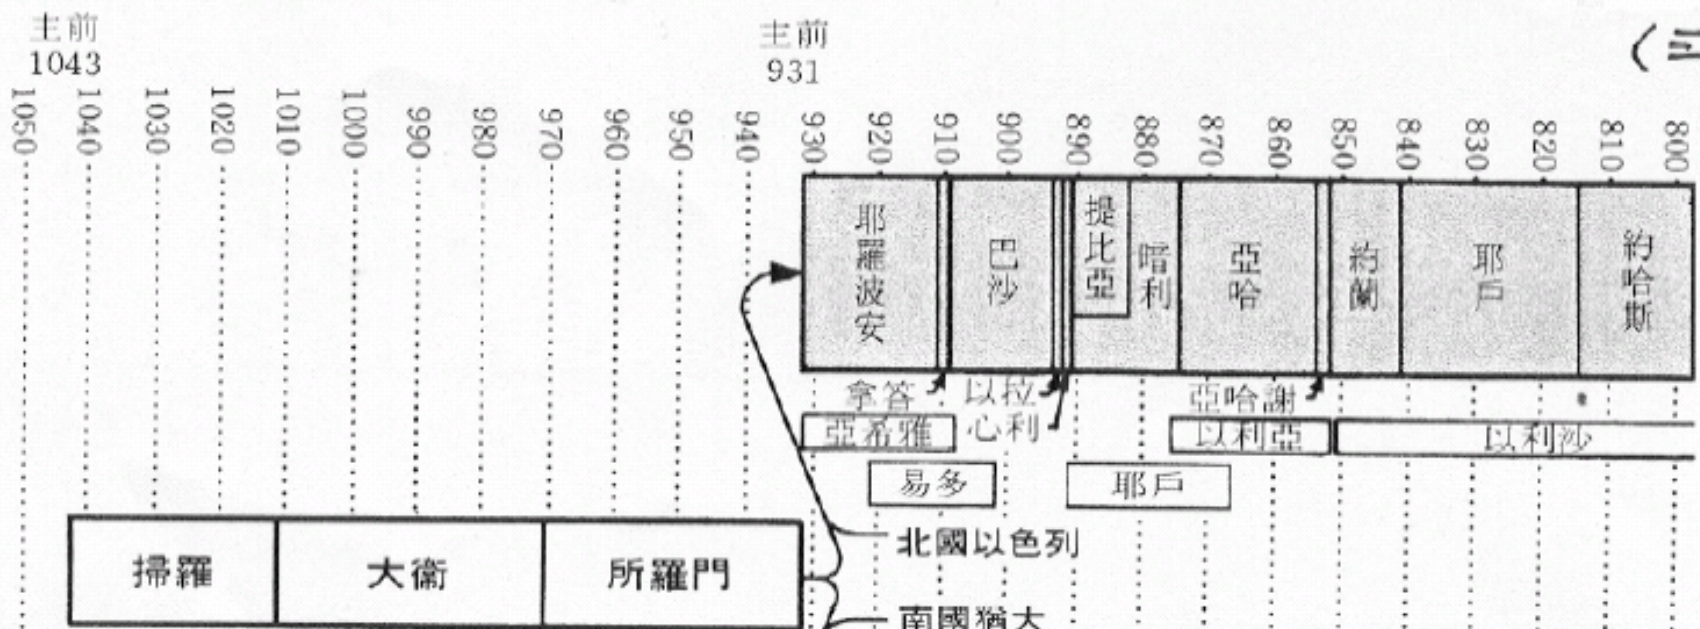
主前
1043

主前
931

（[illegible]

1050 1040 1030 1020 1010 1000 990 980 970 960 950 940 930 920 910 900 890 880 870 860 850 840 830 820 810 800

耶羅波安

巴沙

提比亞

暗利

亞哈

約蘭

耶戶

約哈斯

拿答

以拉

心利

亞哈謝

亞希雅

以利亞

以利沙

易多

耶戶

北國以色列

掃羅

大衛

所羅門

南國猶大